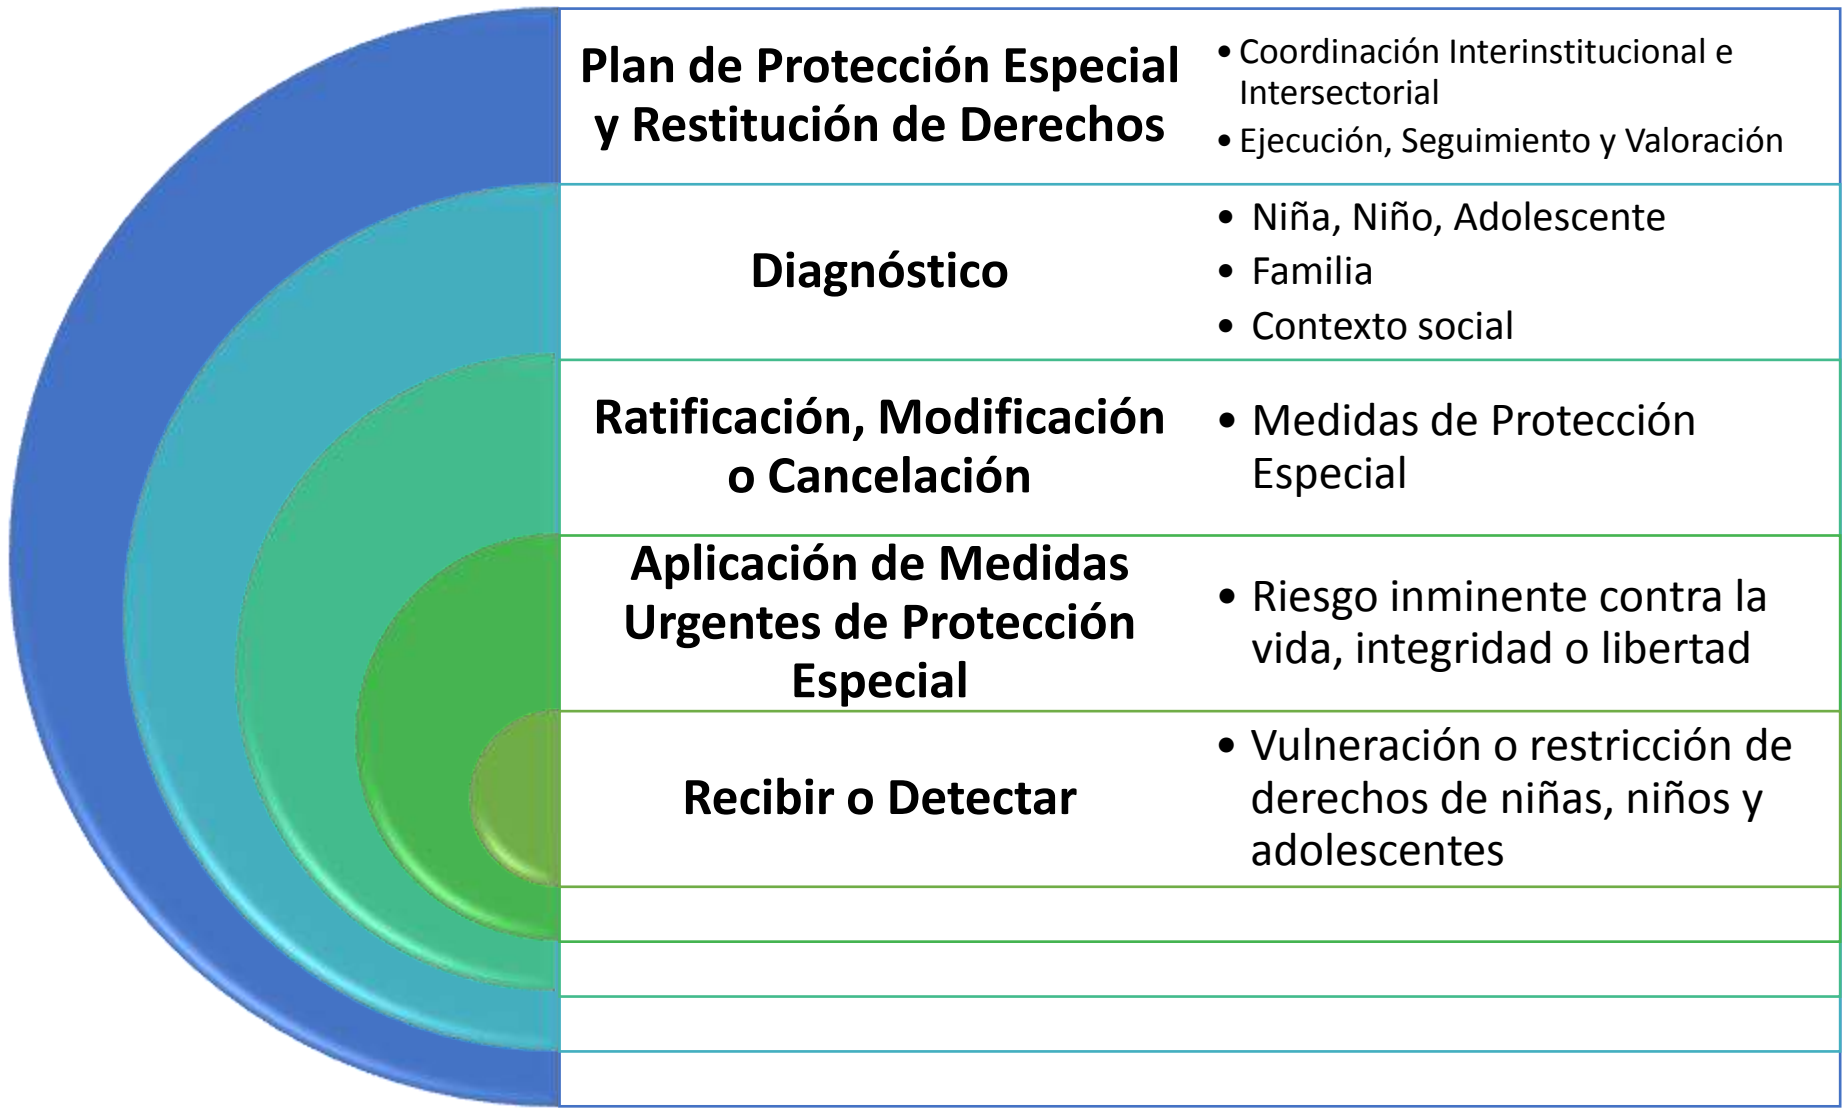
Plan de Protección Especial y Restitución de Derechos

- Coordinación Interinstitucional e Intersectorial
- Ejecución, Seguimiento y Valoración

Diagnóstico

- Niña, Niño, Adolescente
- Familia
- Contexto social

Ratificación, Modificación o Cancelación

- Medidas de Protección Especial

Aplicación de Medidas Urgentes de Protección Especial

- Riesgo inminente contra la vida, integridad o libertad

Recibir o Detectar

- Vulneración o restricción de derechos de niñas, niños y adolescentes